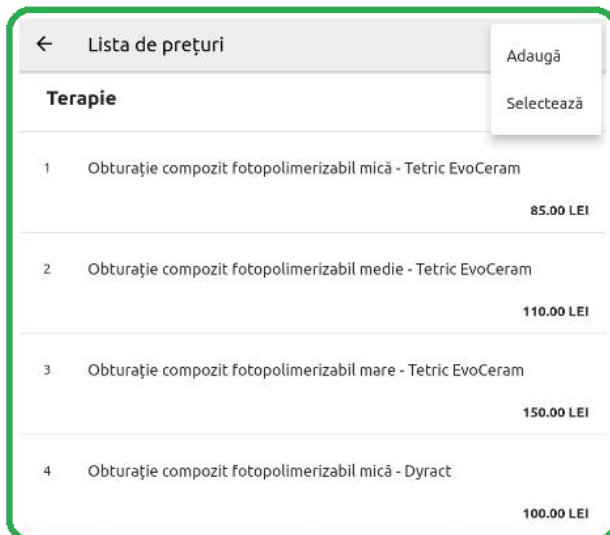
← Lista de preţuri

Adaugă

Selectează

Terapie

1 Obturaţie compozit fotopolimerizabil mică - Tetric EvoCeram

85.00 LEI

2 Obturaţie compozit fotopolimerizabil medie - Tetric EvoCeram

110.00 LEI

3 Obturaţie compozit fotopolimerizabil mare - Tetric EvoCeram

150.00 LEI

4 Obturaţie compozit fotopolimerizabil mică - Dyract

100.00 LEI